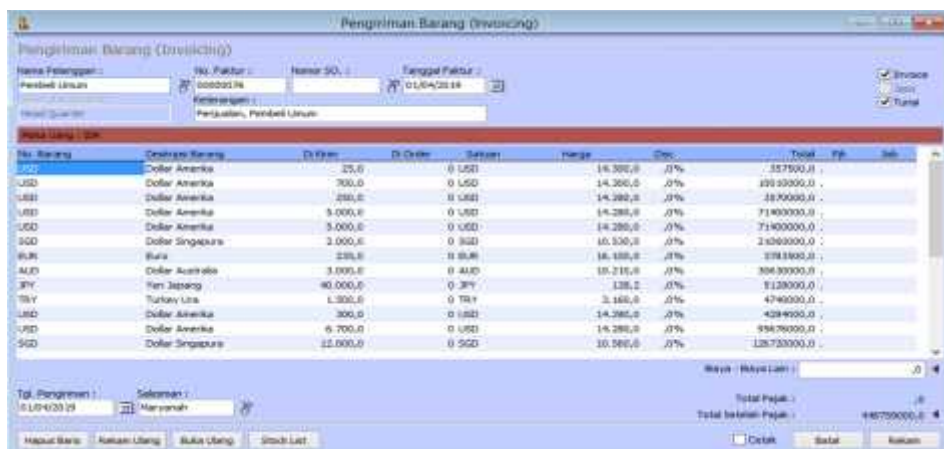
Pengiriman Barang (Invoicing)

Pengiriman Barang (Invoicing)

Nama Pelanggan : Pembeli Umum
No. Faktur : 000000176
Nomor SO. :
Tanggal Faktur : 01/04/2019
Keterangan : Penjualan, Pembeli Umum
Invoice
Jasa
Tunai

Mata Uang : IDR

| No. Barang | Deskripsi Barang | Di Kirim | Di Order | Satuan | Harga | Disc | Total | PJ | Job |
|---|---|---|---|---|---|---|---|---|---|
| USD | Dollar Amerika | 25,0 | 0 | USD | 14.300,0 | ,0% | 357500,0 | | |
| USD | Dollar Amerika | 700,0 | 0 | USD | 14.300,0 | ,0% | 10010000,0 | | |
| USD | Dollar Amerika | 200,0 | 0 | USD | 14.350,0 | ,0% | 2870000,0 | | |
| USD | Dollar Amerika | 5.000,0 | 0 | USD | 14.280,0 | ,0% | 71400000,0 | | |
| USD | Dollar Amerika | 5.000,0 | 0 | USD | 14.280,0 | ,0% | 71400000,0 | | |
| SGD | Dollar Singapura | 2.000,0 | 0 | SGD | 10.530,0 | ,0% | 21060000,0 | | |
| EUR | Euro | 235,0 | 0 | EUR | 16.100,0 | ,0% | 3783500,0 | | |
| AUD | Dollar Australia | 3.000,0 | 0 | AUD | 10.210,0 | ,0% | 30630000,0 | | |
| JPY | Yen Jepang | 40.000,0 | 0 | JPY | 128,2 | ,0% | 5128000,0 | | |
| TRY | Turkey Lira | 1.500,0 | 0 | TRY | 3.160,0 | ,0% | 4740000,0 | | |
| USD | Dollar Amerika | 300,0 | 0 | USD | 14.280,0 | ,0% | 4284000,0 | | |
| USD | Dollar Amerika | 6.700,0 | 0 | USD | 14.280,0 | ,0% | 95676000,0 | | |
| SGD | Dollar Singapura | 12.000,0 | 0 | SGD | 10.560,0 | ,0% | 126720000,0 | | |

Biaya - Biaya Lain : ,0
Tgl. Pengiriman : 01/04/2019
Salesman : Maryamah
Total Pajak : ,0
Total Setelah Pajak : 448759000,0

Hapus Baris | Rekam Ulang | Buka Ulang | Stock List | Cetak | Batal | Rekam